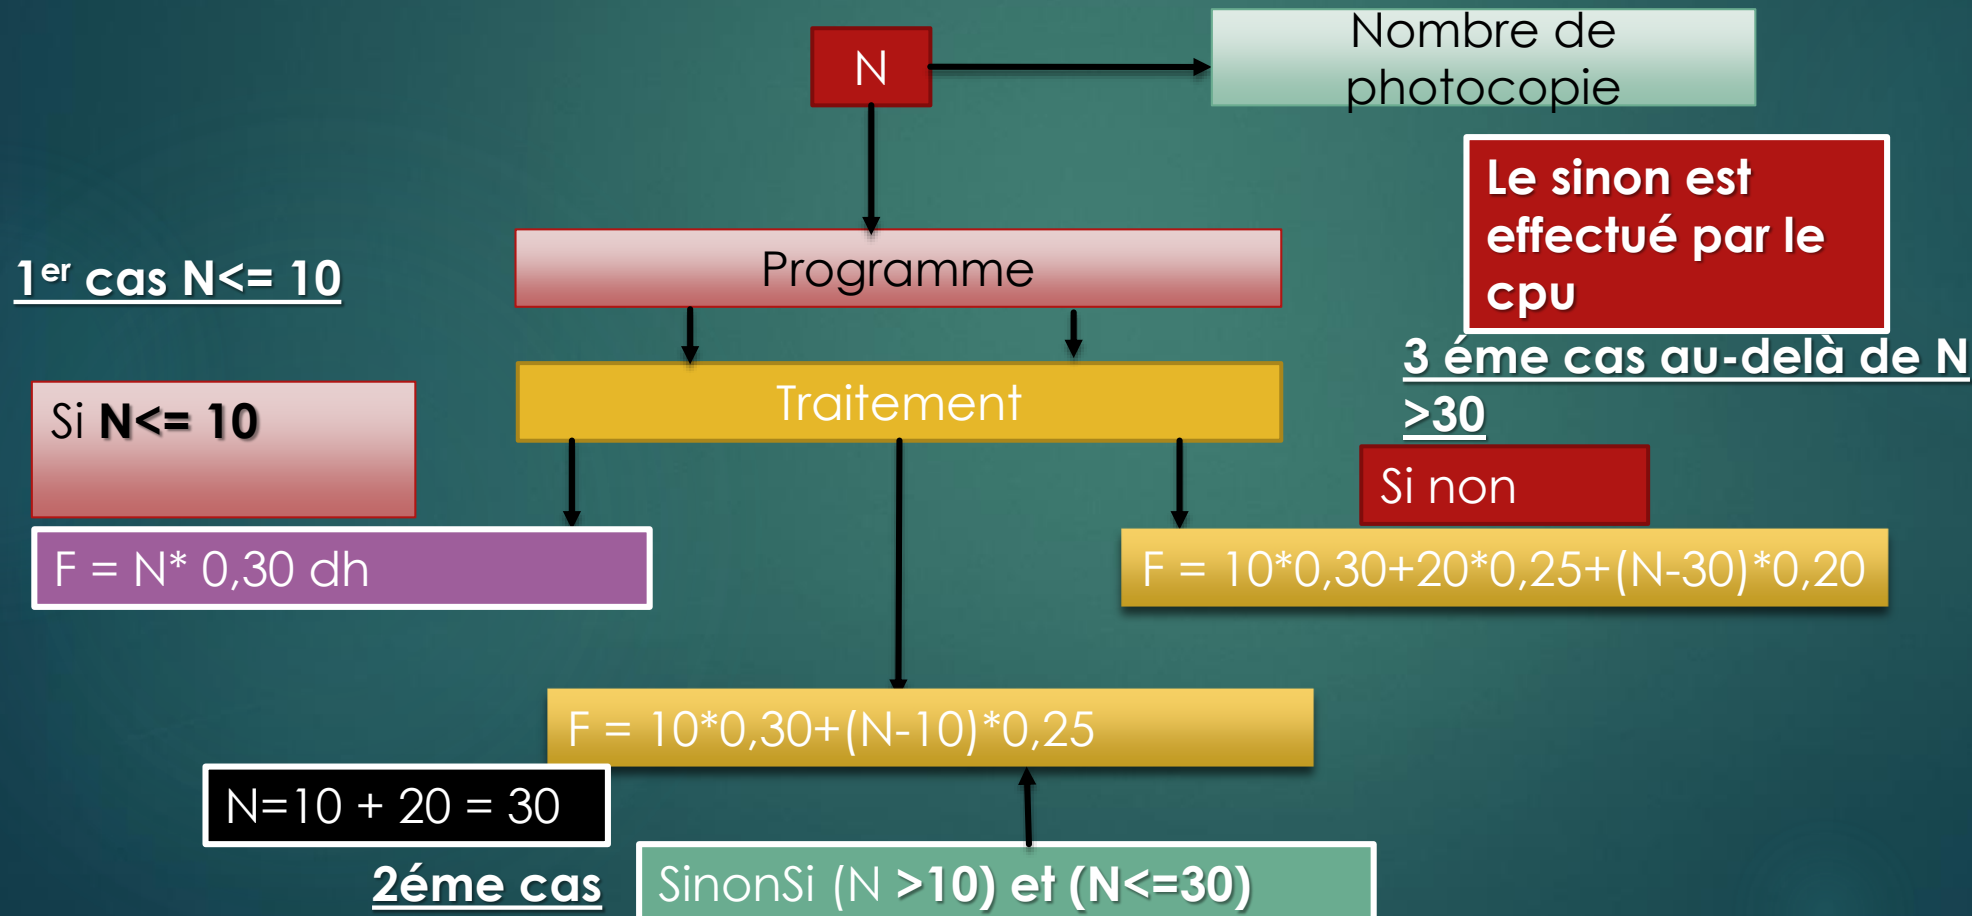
N

Nombre de photocopie

Le sinon est effectué par le cpu

Programme

$1^{er}$ cas N<= 10

Traitement

3 éme cas au-delà de N >30

Si N<= 10

Si non

F = N* 0,30 dh

F = 10*0,30+20*0,25+(N-30)*0,20

F = 10*0,30+(N-10)*0,25

N=10 + 20 = 30

2éme cas

SinonSi (N >10) et (N<=30)